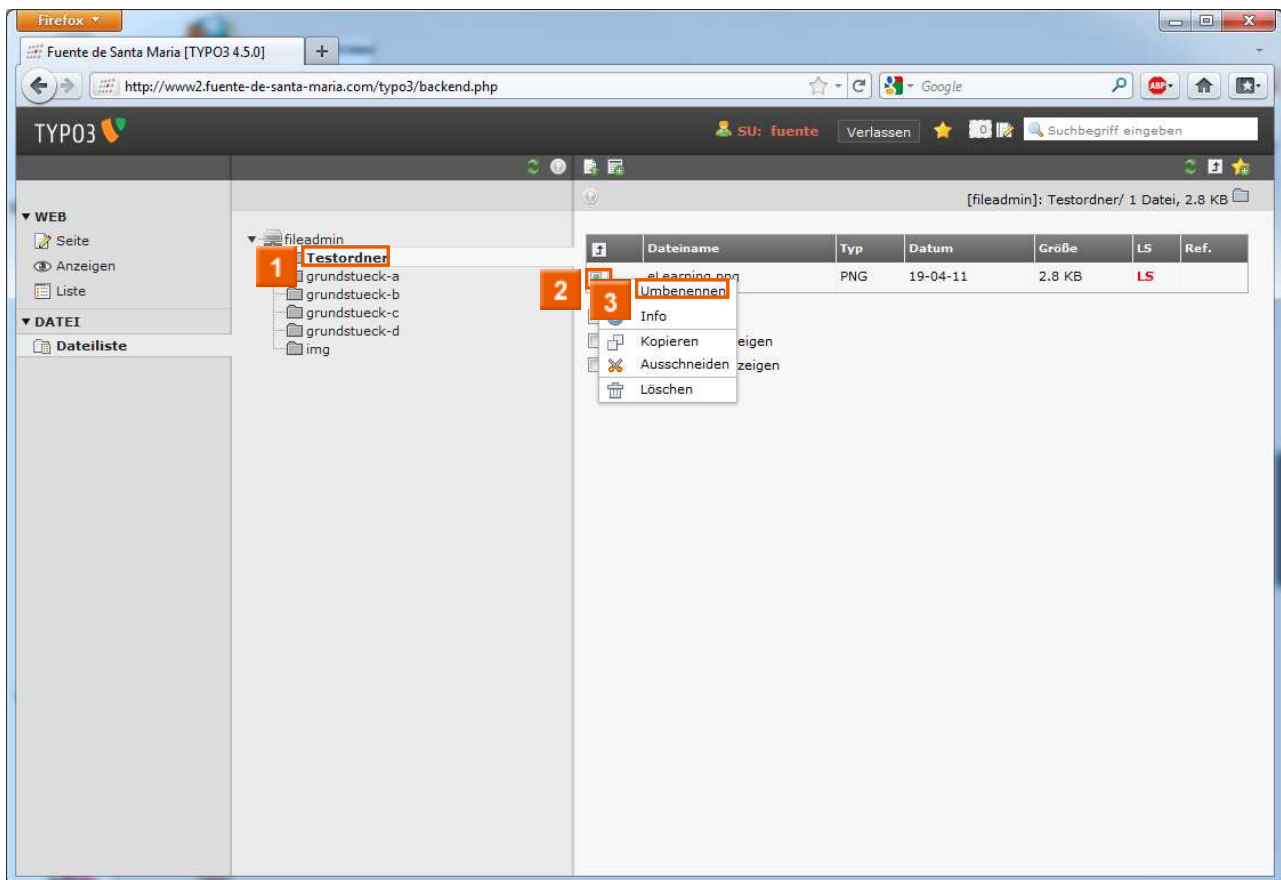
Firefox

Fuente de Santa Maria [TYPO3 4.5.0]

+

http://www2.fuente-de-santa-maria.com/typo3/backend.php

Google

TYPO3

SU: fuente

Verlassen

Suchbegriff eingeben

▼WEB

Seite

Anzeigen

Liste

▼DATEI

Dateiliste

fileadmin

1

Testordner

grundstueck-a

grundstueck-b

grundstueck-c

grundstueck-d

img

[fileadmin]: Testordner/ 1 Datei, 2.8 KB

| | Dateiname | Typ | Datum | Größe | LS | Ref. |
|---|---|---|---|---|---|---|
| 2 | eLearning.png | PNG | 19-04-11 | 2.8 KB | LS | |

3

Umbenennen

Info

Kopieren

Ausschneiden

Löschen

eigen

zeigen